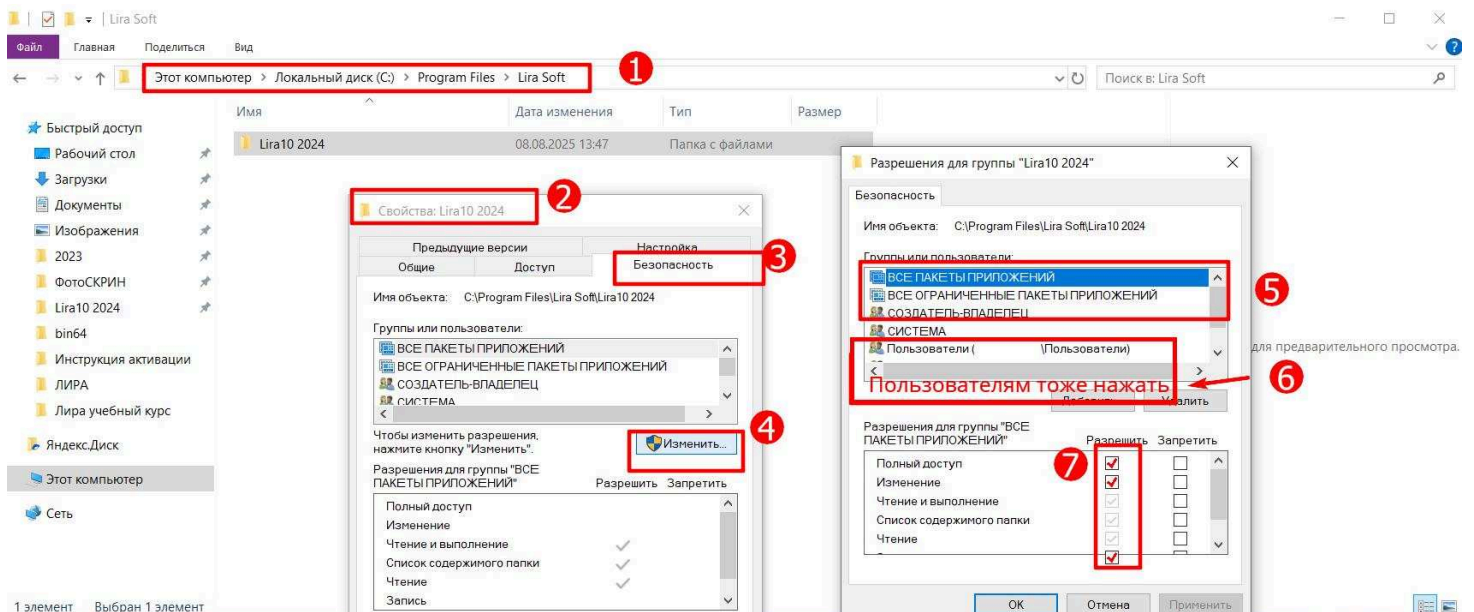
Lira Soft

Файл Главная Поделиться Вид

Этот компьютер > Локальный диск (C:) > Program Files > Lira Soft

1

Поиск в: Lira Soft

Имя Дата изменения Тип Размер

Lira10 2024 08.08.2025 13:47 Папка с файлами

Быстрый доступ
Рабочий стол
Загрузки
Документы
Изображения
2023
ФотоСКРИН
Lira10 2024
bin64
Инструкция активации
ЛИРА
Лира учебный курс
Яндекс.Диск
Этот компьютер
Сеть

1 элемент Выбран 1 элемент

Свойства: Lira10 2024

2

Предыдущие версии Настройка
Общие Доступ Безопасность

3

Имя объекта: C:\Program Files\Lira Soft\Lira10 2024

Группы или пользователи:
ВСЕ ПАКЕТЫ ПРИЛОЖЕНИЙ
ВСЕ ОГРАНИЧЕННЫЕ ПАКЕТЫ ПРИЛОЖЕНИЙ
СОЗДАТЕЛЬ-ВЛАДЕЛЕЦ
СИСТЕМА

Чтобы изменить разрешения, нажмите кнопку "Изменить".

Изменить...

4

Разрешения для группы "ВСЕ ПАКЕТЫ ПРИЛОЖЕНИЙ" Разрешить Запретить

Полный доступ
Изменение
Чтение и выполнение
Список содержимого папки
Чтение
Запись

Разрешения для группы "Lira10 2024"

Безопасность

Имя объекта: C:\Program Files\Lira Soft\Lira10 2024

Группы или пользователи:
ВСЕ ПАКЕТЫ ПРИЛОЖЕНИЙ
ВСЕ ОГРАНИЧЕННЫЕ ПАКЕТЫ ПРИЛОЖЕНИЙ
СОЗДАТЕЛЬ-ВЛАДЕЛЕЦ
СИСТЕМА
Пользователи ( \Пользователи)

5

Пользователям тоже нажать

6

Добавить... Удалить

Разрешения для группы "ВСЕ ПАКЕТЫ ПРИЛОЖЕНИЙ" Разрешить Запретить

7

Полный доступ
Изменение
Чтение и выполнение
Список содержимого папки
Чтение

OK Отмена Применить

для предварительного просмотра.